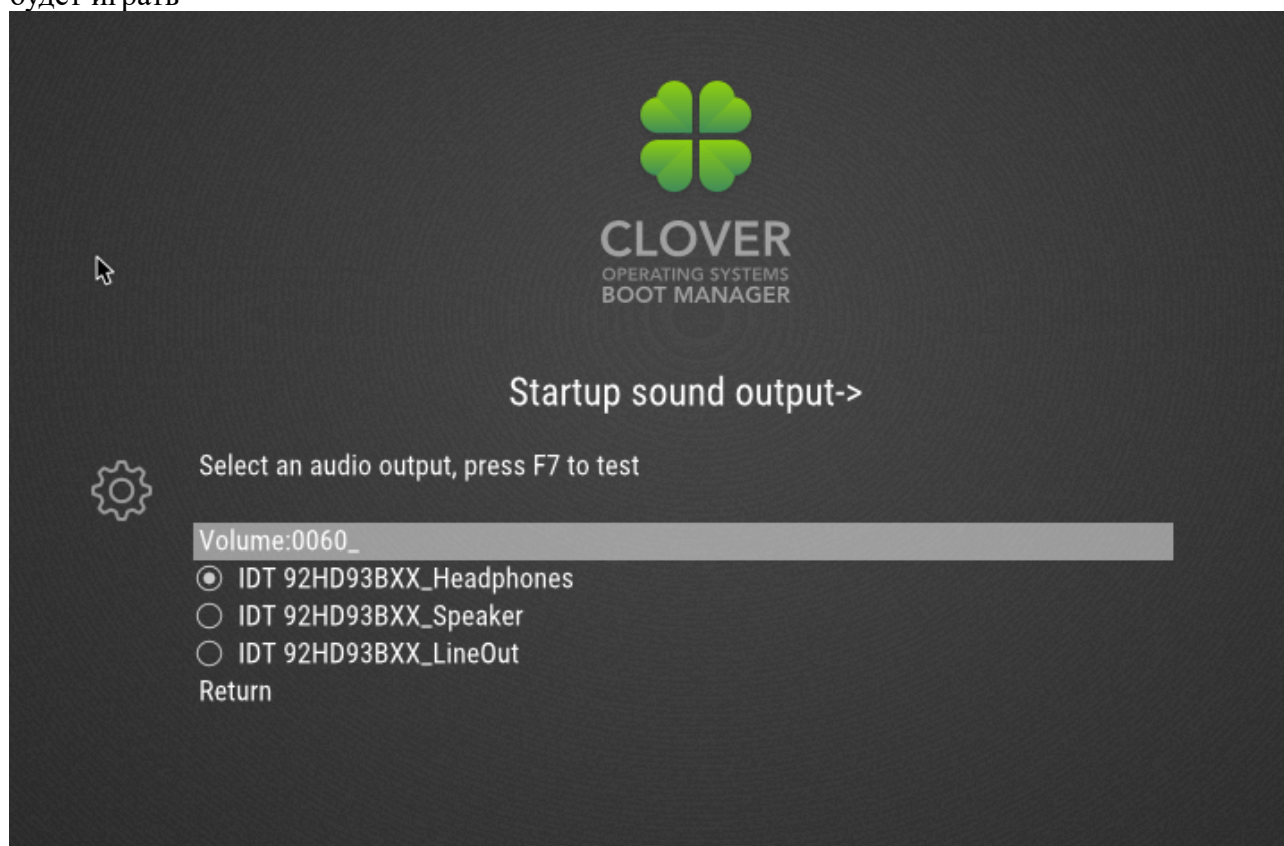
будет играть

CLOVER
OPERATING SYSTEMS
BOOT MANAGER

Startup sound output->

Select an audio output, press F7 to test

Volume:0060_
IDT 92HD93BXX_Headphones
IDT 92HD93BXX_Speaker
IDT 92HD93BXX_LineOut
Return